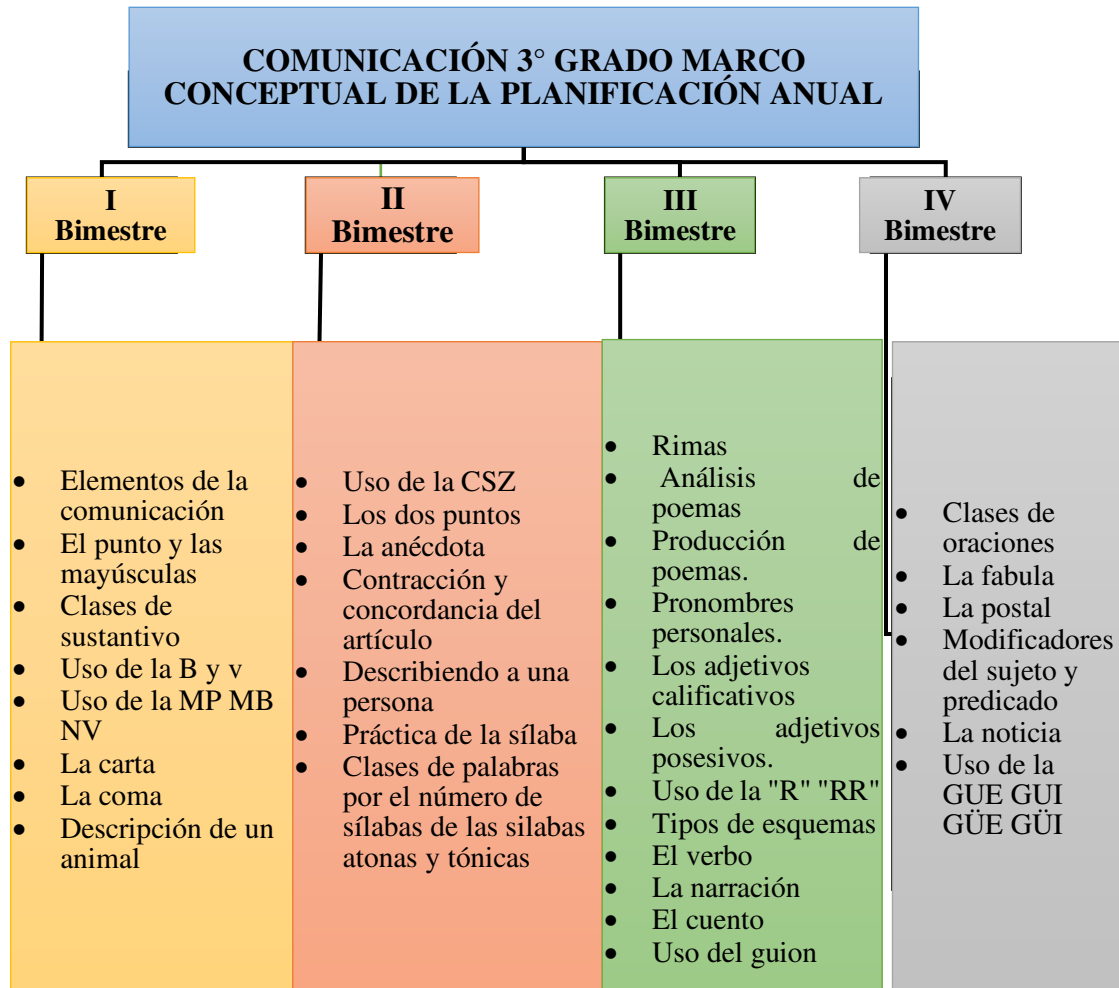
COMUNICACIÓN 3° GRADO MARCO CONCEPTUAL DE LA PLANIFICACIÓN ANUAL

I Bimestre

II Bimestre

III Bimestre

IV Bimestre

- Elementos de la comunicación
- El punto y las mayúsculas
- Clases de sustantivo
- Uso de la B y v
- Uso de la MP MB NV
- La carta
- La coma
- Descripción de un animal

- Uso de la CSZ
- Los dos puntos
- La anécdota
- Contracción y concordancia del artículo
- Describiendo a una persona
- Práctica de la sílaba
- Clases de palabras por el número de sílabas de las silabas atonas y tónicas

- Rimas
- Análisis de poemas
- Producción de poemas.
- Pronombres personales.
- Los adjetivos calificativos
- Los adjetivos posesivos.
- Uso de la "R" "RR"
- Tipos de esquemas
- El verbo
- La narración
- El cuento
- Uso del guion

- Clases de oraciones
- La fabula
- La postal
- Modificadores del sujeto y predicado
- La noticia
- Uso de la GUE GUI GÜE GÜI